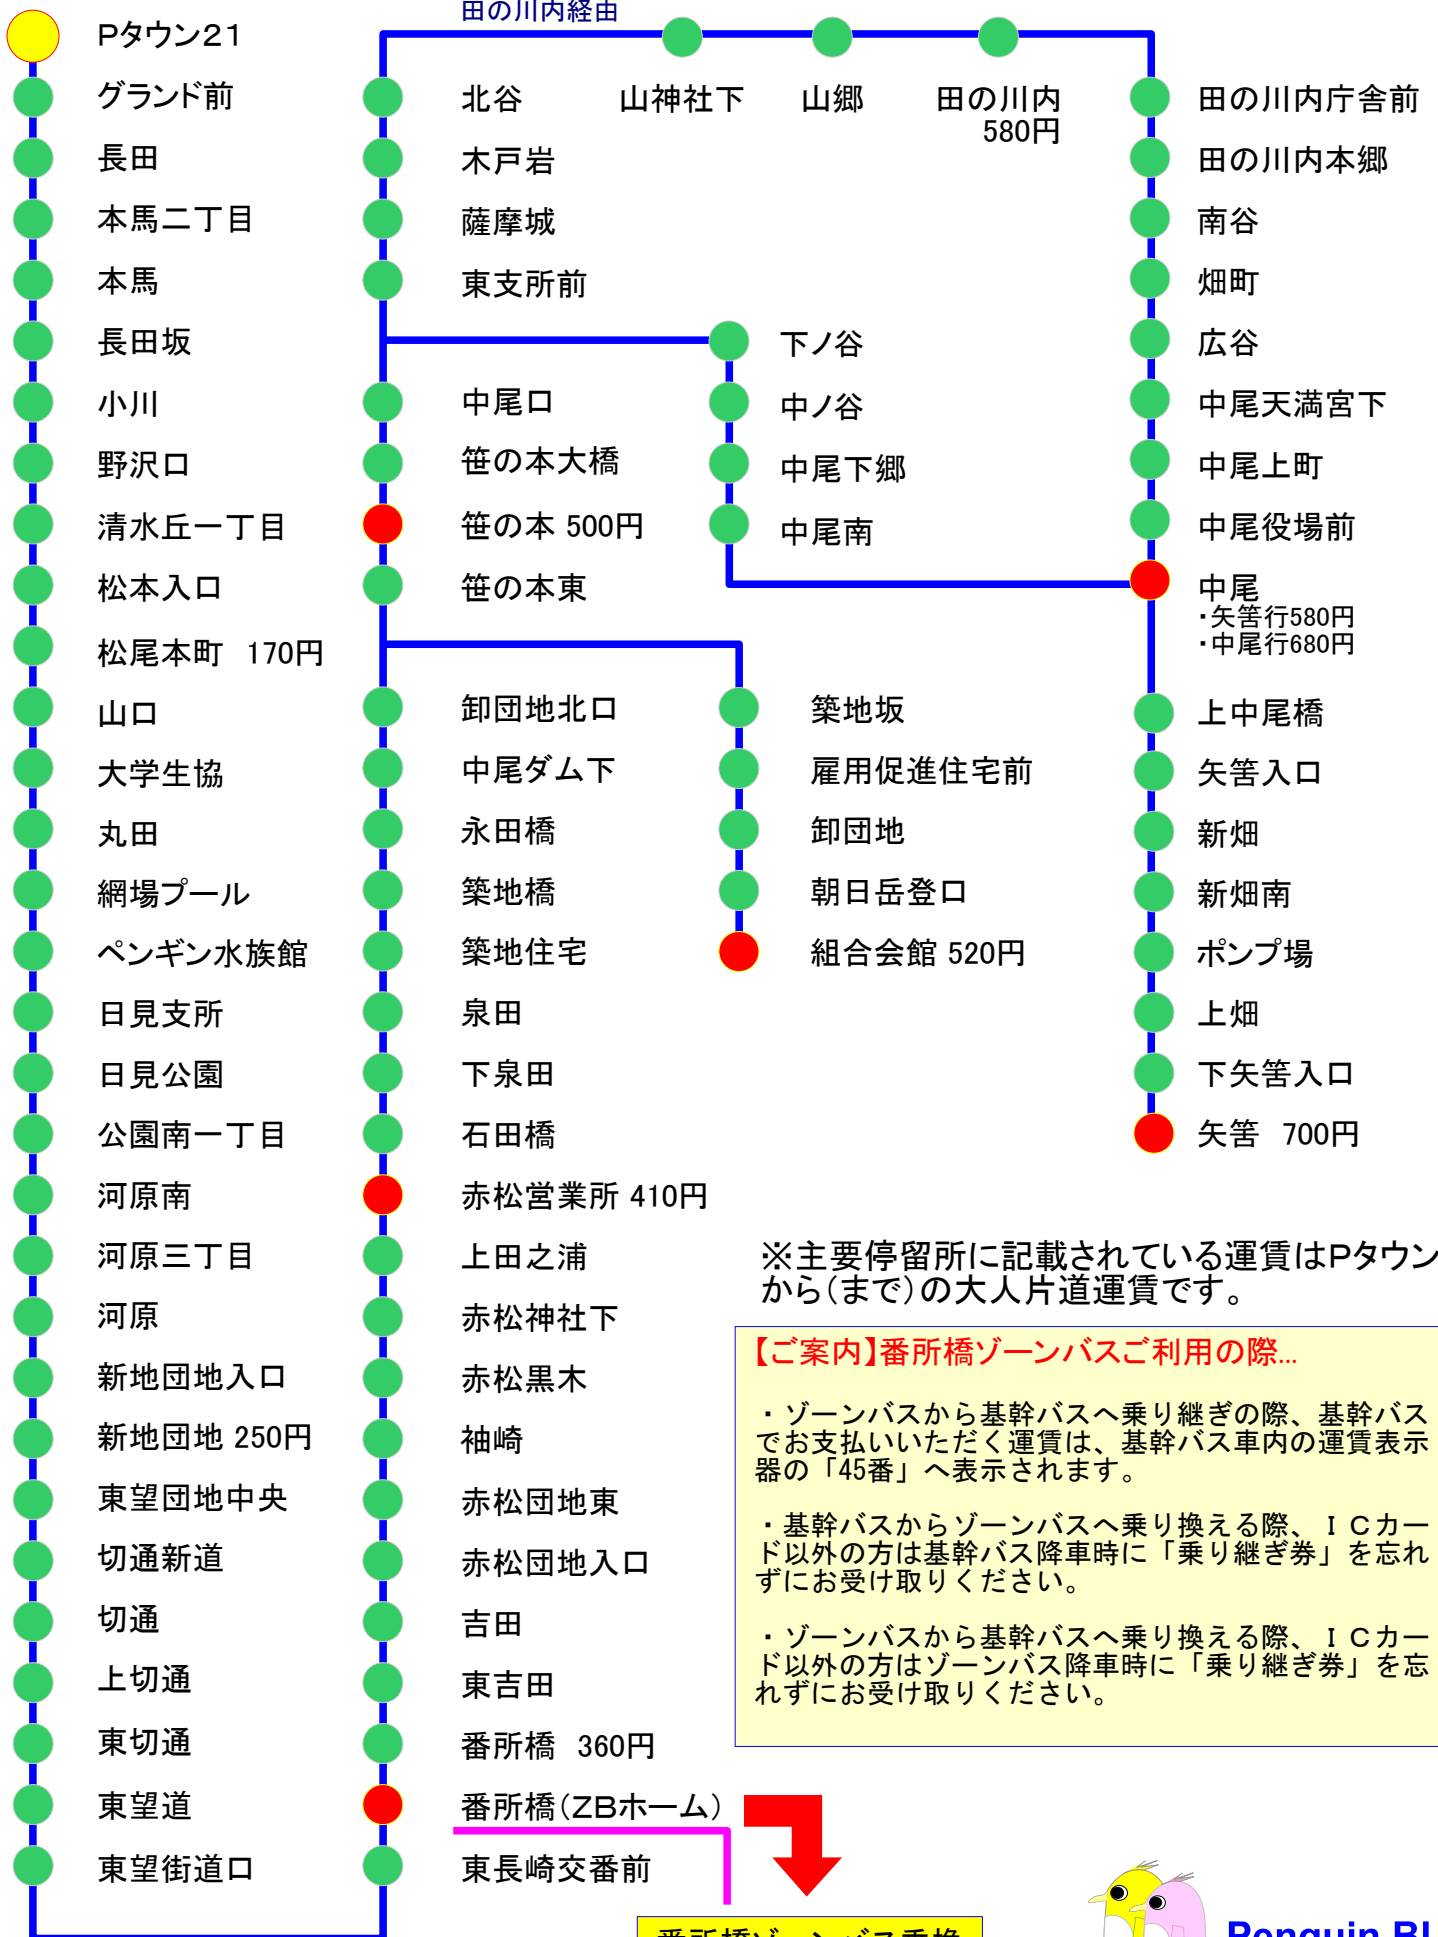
田の川内経由

Pタウン21
グランド前
長田
本馬二丁目
本馬
長田坂
小川
野沢口
清水丘一丁目
松本入口
松尾本町 170円
山口
大学生協
丸田
網場プール
ペンギン水族館
日見支所
日見公園
公園南一丁目
河原南
河原三丁目
河原
新地団地入口
新地団地 250円
東望団地中央
切通新道
切通
上切通
東切通
東望道
東望街道口

北谷
木戸岩
薩摩城
東支所前
中尾口
笹の本大橋
笹の本 500円
笹の本東
卸団地北口
中尾ダム下
永田橋
築地橋
築地住宅
泉田
下泉田
石田橋
赤松営業所 410円
上田之浦
赤松神社下
赤松黒木
袖崎
赤松団地東
赤松団地入口
吉田
東吉田
番所橋 360円
番所橋（ZBホーム）
東長崎交番前

山神社下
山郷
田の川内 580円

下ノ谷
中ノ谷
中尾下郷
中尾南

築地坂
雇用促進住宅前
卸団地
朝日岳登口
組合会館 520円

田の川内庁舎前
田の川内本郷
南谷
畑町
広谷
中尾天満宮下
中尾上町
中尾役場前
中尾
・矢筈行580円
・中尾行680円
上中尾橋
矢筈入口
新畑
新畑南
ポンプ場
上畑
下矢筈入口
矢筈 700円

※主要停留所に記載されている運賃はPタウンから（まで）の大人片道運賃です。

【ご案内】番所橋ゾーンバスご利用の際…

・ゾーンバスから基幹バスへ乗り継ぎの際、基幹バスでお支払いいただく運賃は、基幹バス車内の運賃表示器の「45番」へ表示されます。

・基幹バスからゾーンバスへ乗り換える際、ＩＣカード以外の方は基幹バス降車時に「乗り継ぎ券」を忘れずにお受け取りください。

・ゾーンバスから基幹バスへ乗り換える際、ＩＣカード以外の方はゾーンバス降車時に「乗り継ぎ券」を忘れずにお受け取りください。

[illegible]

Penguin Bl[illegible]